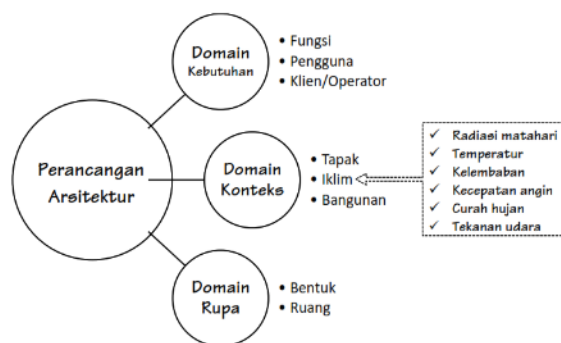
Perancangan Arsitektur

Domain Kebutuhan
• Fungsi
• Pengguna
• Klien/Operator

Domain Konteks
• Tapak
• Iklim
• Bangunan

✓ Radiasi matahari
✓ Temperatur
✓ Kelembaban
✓ Kecepatan angin
✓ Curah hujan
✓ Tekanan udara

Domain Rupa
• Bentuk
• Ruang